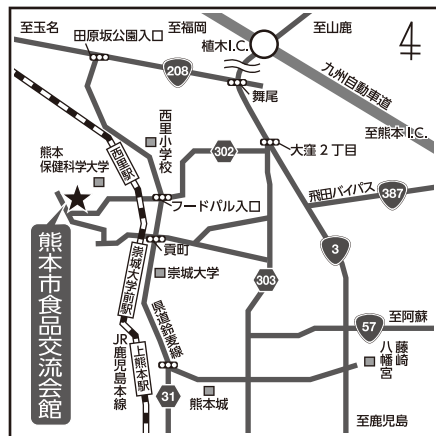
4

至玉名
田原坂公園入口
至福岡
至山鹿
植木I.C.
208
九州自動車道
舞尾
至熊本I.C.
西里小学校
熊本保健科学大学
西里駅
302
大窪2丁目
飛田バイパス
387
フードパル入口
貢町
3
熊本市食品交流会館
崇城大学前駅
崇城大学
303
県道鉢麦線
57
至阿蘇
JR鹿児島本線
上熊本駅
藤崎八幡宮
31
熊本城
至鹿児島